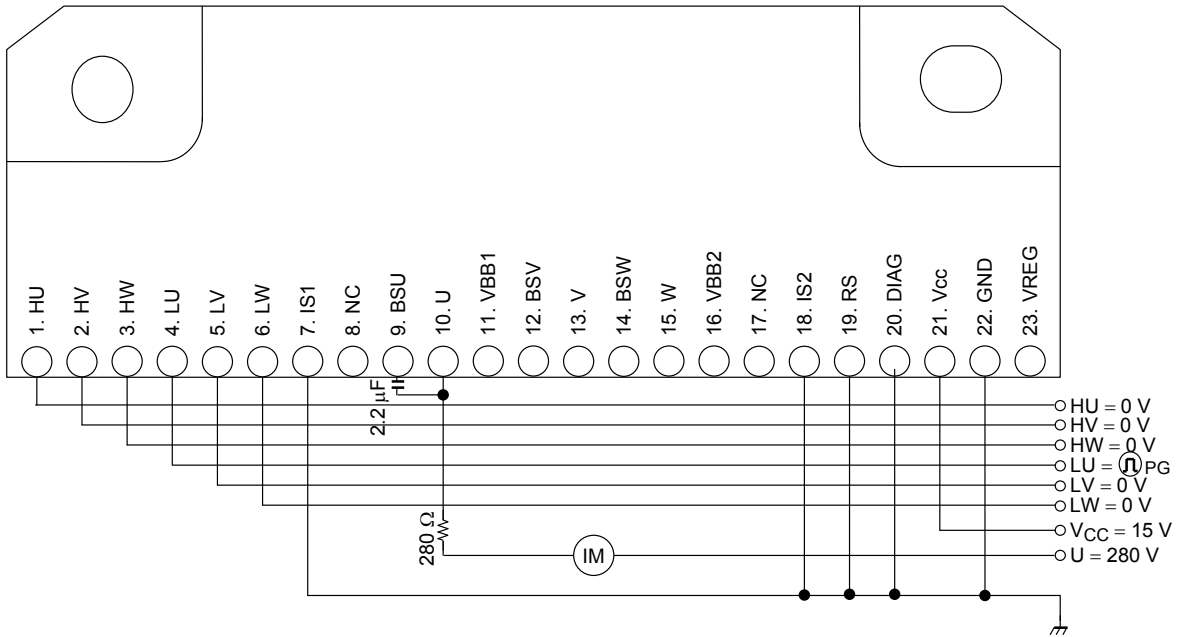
1. HU
2. HV
3. HW
4. LU
5. LV
6. LW
7. IS1
8. NC
9. BSU
10. U
11. VBB1
12. BSV
13. V
14. BSW
15. W
16. VBB2
17. NC
18. IS2
19. RS
20. DIAG
21. Vcc
22. GND
23. VREG

2.2 μF
280 Ω
IM

HU = 0 V
HV = 0 V
HW = 0 V
LU = PG
LV = 0 V
LW = 0 V
$V_{CC}$ = 15 V
U = 280 V